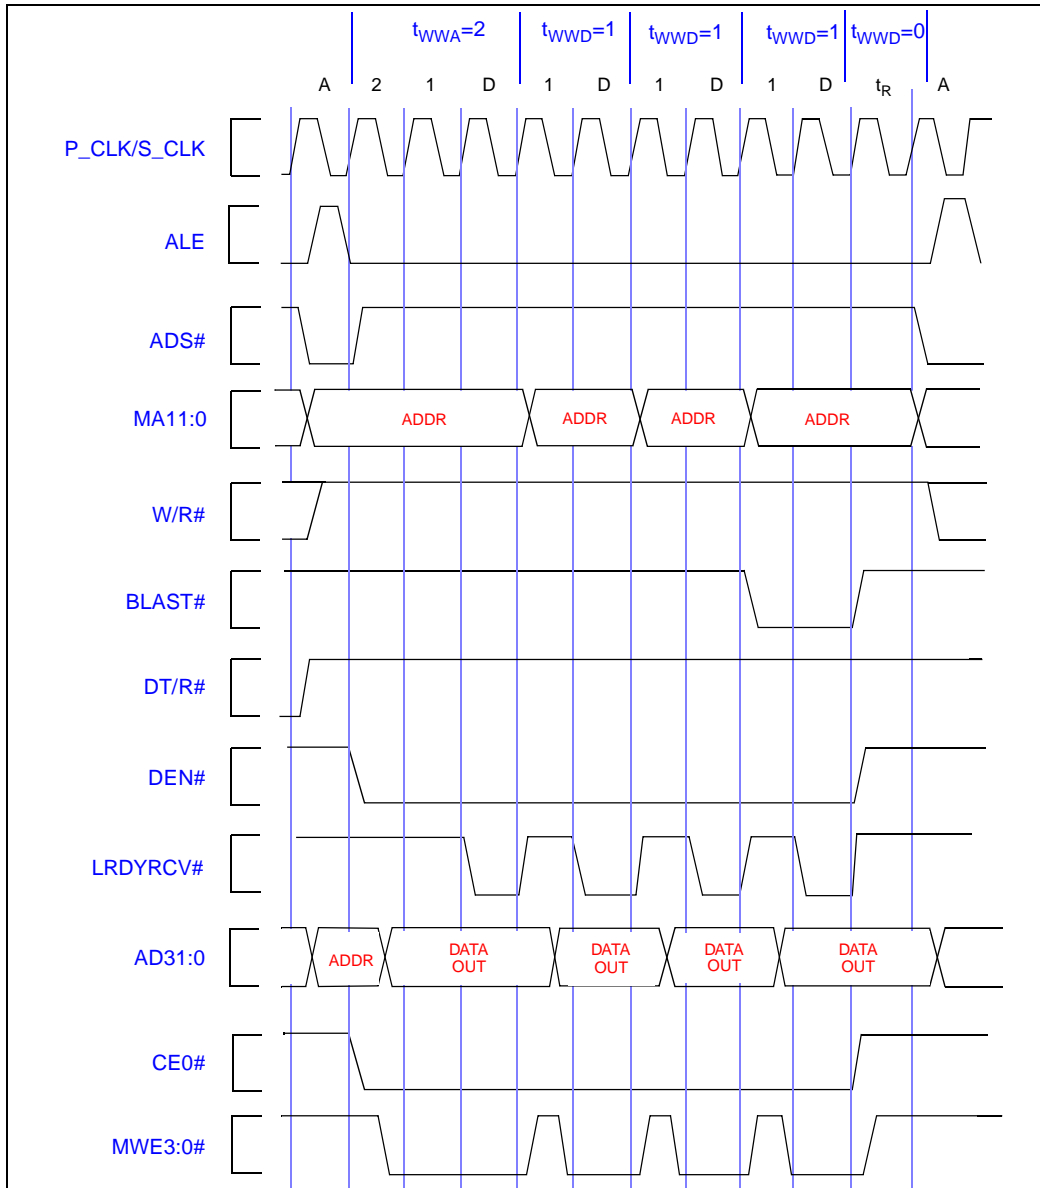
$t_{WWA}$=2 $t_{WWD}$=1 $t_{WWD}$=1 $t_{WWD}$=1 $t_{WWD}$=0

A 2 1 D 1 D 1 D 1 D $t_R$ A

P_CLK/S_CLK

ALE

ADS#

MA11:0

ADDR ADDR ADDR ADDR

W/R#

BLAST#

DT/R#

DEN#

LRDYRCV#

AD31:0

ADDR DATA OUT DATA OUT DATA OUT DATA OUT

CE0#

MWE3:0#